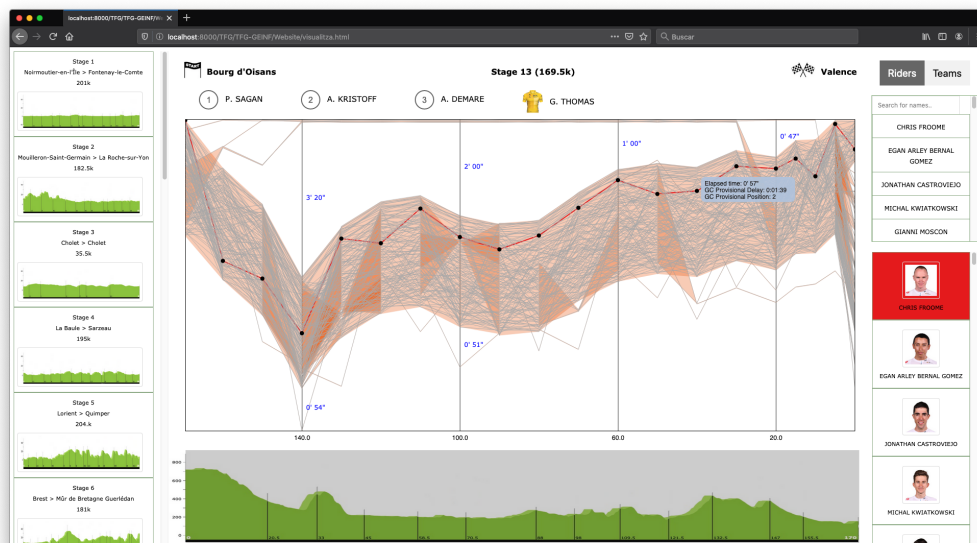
localhost:8000/TFG/TFG-GEINF/We ×
+
localhost:8000/TFG/TFG-GEINF/Website/visualitza.html
Buscar

Stage 1
Noirmoutier-en-l'Île > Fontenay-le-Comte
201k

Stage 2
Mouilleron-Saint-Germain > La Roche-sur-Yon
182.5k

Stage 3
Cholet > Cholet
35.5k

Stage 4
La Baule > Sarzeau
195k

Stage 5
Lorient > Quimper
204.k

Stage 6
Brest > Mûr de Bretagne Guerlédan
181k

Bourg d'Oisans
Stage 13 (169.5k)
Valence

1 P. SAGAN
2 A. KRISTOFF
3 A. DEMARE
G. THOMAS

3' 20"
2' 00"
1' 00"
0' 47"
0' 51"
0' 54"

Elapsed time: 0' 57"
GC Provisional Delay: 0:01:39
GC Provisional Position: 2

140.0
100.0
60.0
20.0

800
600
400
200
0

Riders
Teams
Search for names...
CHRIS FROOME
EGAN ARLEY BERNAL GOMEZ
JONATHAN CASTROVIEJO
MICHAL KWIATKOWSKI
GIANNI MOSCON

CHRIS FROOME
EGAN ARLEY BERNAL GOMEZ
JONATHAN CASTROVIEJO
MICHAL KWIATKOWSKI